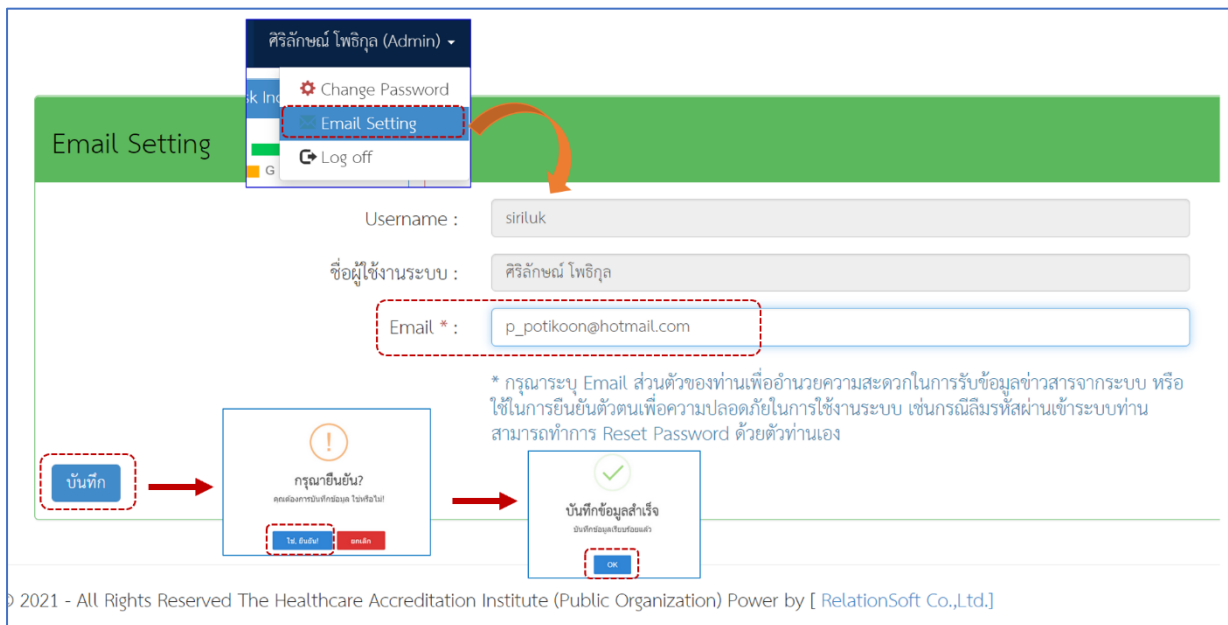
ศิริลักษณ์ โพธิกุล (Admin)

Change Password

Email Setting

Log off

sk Inc

G

Email Setting

Username : siriluk

ชื่อผู้ใช้งานระบบ : ศิริลักษณ์ โพธิกุล

Email * : p_potikoon@hotmail.com

* กรุณาระบุ Email ส่วนตัวของท่านเพื่ออำนวยความสะดวกในการรับข้อมูลข่าวสารจากระบบ หรือใช้ในการยืนยันตัวตนเพื่อความปลอดภัยในการใช้งานระบบ เช่นกรณีลืมรหัสผ่านเข้าระบบท่านสามารถทำการ Reset Password ด้วยตัวท่านเอง

บันทึก

!

กรุณายืนยัน?

คุณต้องการบันทึกข้อมูล ใช่หรือไม่!

ใช่, ยืนยัน! ยกเลิก

บันทึกข้อมูลสำเร็จ

บันทึกข้อมูลเรียบร้อยแล้ว

OK

© 2021 - All Rights Reserved The Healthcare Accreditation Institute (Public Organization) Power by [ RelationSoft Co.,Ltd.]